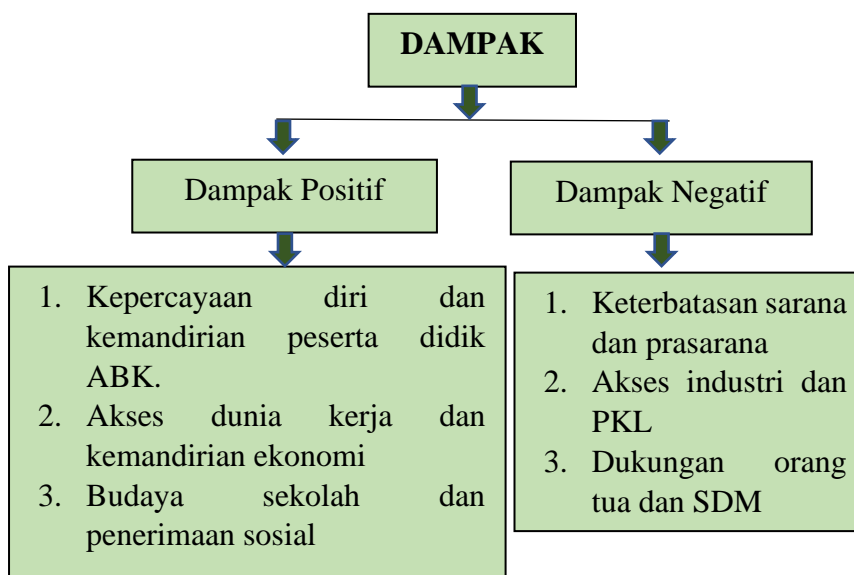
DAMPAK

Dampak Positif

Dampak Negatif

1. Kepercayaan diri dan kemandirian peserta didik ABK.
2. Akses dunia kerja dan kemandirian ekonomi
3. Budaya sekolah dan penerimaan sosial

1. Keterbatasan sarana dan prasarana
2. Akses industri dan PKL
3. Dukungan orang tua dan SDM